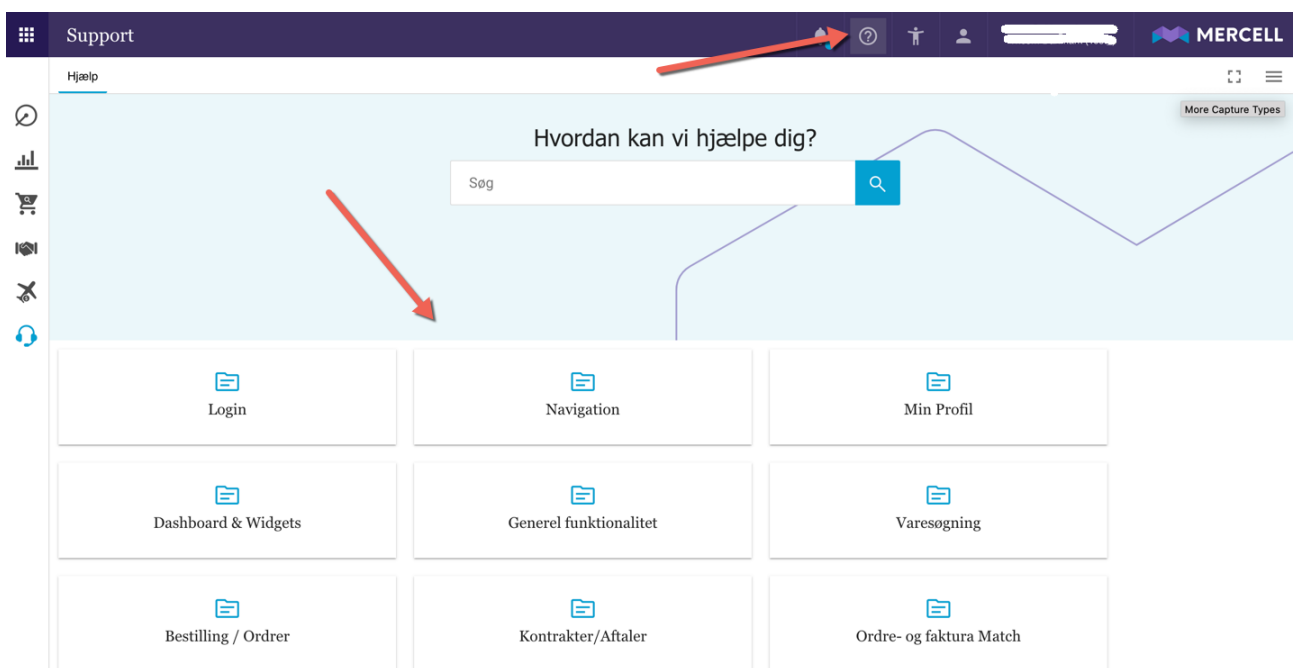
Support

MERCELL

Hjælp

More Capture Types

Hvordan kan vi hjælpe dig?

Søg

Login

Navigation

Min Profil

Dashboard & Widgets

Generel funktionalitet

Varesøgning

Bestilling / Ordrer

Kontrakter/Aftaler

Ordre- og faktura Match